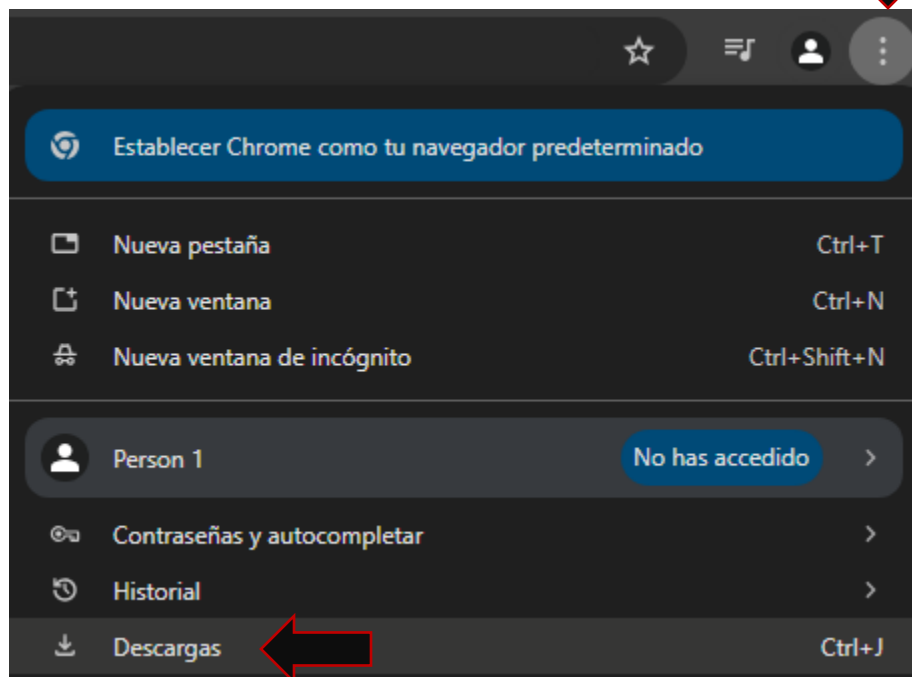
Establecer Chrome como tu navegador predeterminado

Nueva pestaña Ctrl+T
Nueva ventana Ctrl+N
Nueva ventana de incógnito Ctrl+Shift+N

Person 1 No has accedido

Contraseñas y autocompletar
Historial
Descargas Ctrl+J